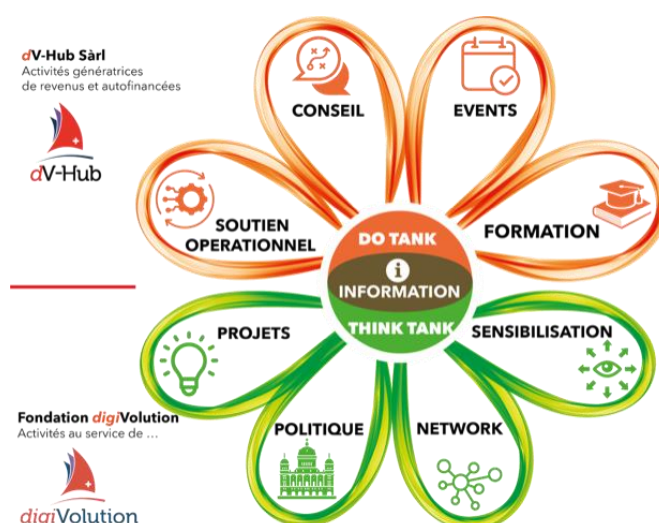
dV-Hub Sàrl
Activités génératrices de revenus et autofinancées

dV-Hub

CONSEIL

EVENTS

SOUTIEN OPERATIONNEL

FORMATION

DO TANK

INFORMATION

THINK TANK

PROJETS

SENSIBILISATION

POLITIQUE

NETWORK

Fondation digiVolution
Activités au service de ...

digiVolution